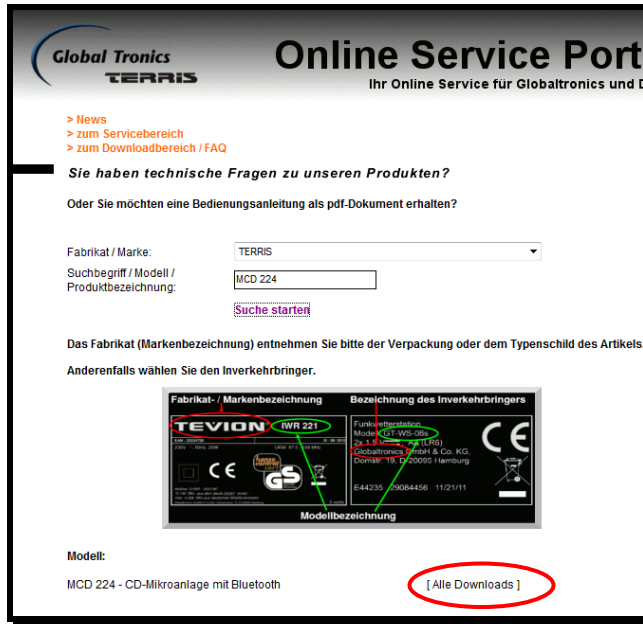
Global Tronics
TERRIS

Online Service Port

Ihr Online Service für Globaltronics und D

> News
> zum Servicebereich
> zum Downloadbereich / FAQ

Sie haben technische Fragen zu unseren Produkten?

Oder Sie möchten eine Bedienungsanleitung als pdf-Dokument erhalten?

Fabrikat / Marke: TERRIS

Suchbegriff / Modell / Produktbezeichnung: MCD 224

Suche starten

Das Fabrikat (Markenbezeichnung) entnehmen Sie bitte der Verpackung oder dem Typenschild des Artikels

Anderenfalls wählen Sie den Inverkehrbringer.

Fabrikat- / Markenbezeichnung

Bezeichnung des Inverkehrbringers

TEVION

IWR 221

Funkwetterstation
Model: GT-WS-08s
2x 1,5 V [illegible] (LR6)
Globaltronics GmbH & Co. KG,
Domstr. 19, D-20095 Hamburg

E44235 29084456 11/21/11

CE

GS

Modellbezeichnung

Modell:

MCD 224 - CD-Mikroanlage mit Bluetooth

[ Alle Downloads ]